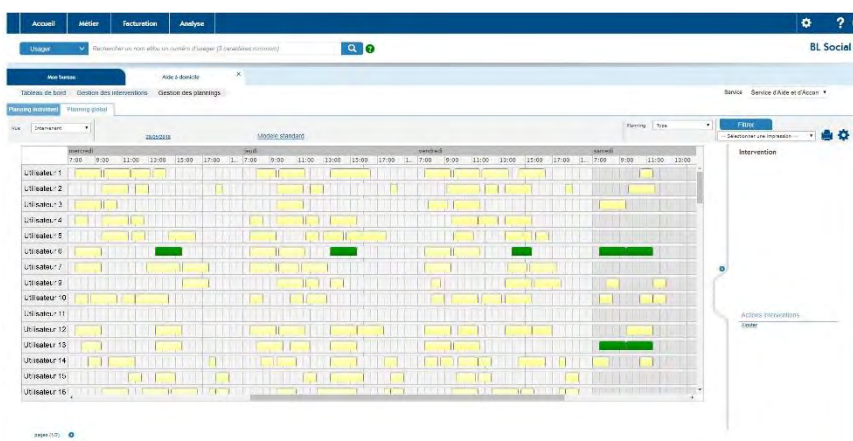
Accueil Métier Facturation Analyse

Usager Rechercher un nom, alias, ou numéro d'usager (3 caractères minimum)

BL Social

Mes favoris Aide à domicile ×

Tableau de bord Gestion des interventions Gestion des plannings

Service Service d'Aide et d'Accom

Planning Intervenant Planning global

Vue Intervenant

28/05/2018

Modèle standard

Planning Tous

Filtrer

-- Sélectionner une impression --

Intervention

| | mercredi | jeudi | vendredi | samedi |
|---|---|---|---|---|
| | 7:00 9:00 11:00 13:00 15:00 17:00 1... | 7:00 9:00 11:00 13:00 15:00 17:00 1... | 7:00 9:00 11:00 13:00 15:00 17:00 1... | 7:00 9:00 11:00 13:00 |
| Utilisateur 1 | | | | |
| Utilisateur 2 | | | | |
| Utilisateur 3 | | | | |
| Utilisateur 4 | | | | |
| Utilisateur 5 | | | | |
| Utilisateur 6 | | | | |
| Utilisateur 7 | | | | |
| Utilisateur 9 | | | | |
| Utilisateur 10 | | | | |
| Utilisateur 11 | | | | |
| Utilisateur 12 | | | | |
| Utilisateur 13 | | | | |
| Utilisateur 14 | | | | |
| Utilisateur 15 | | | | |
| Utilisateur 16 | | | | |

Actions interventions

Créer

pages (1/2)